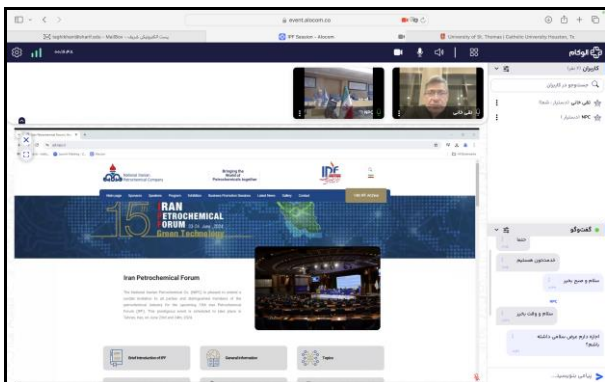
event.alocom.co

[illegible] - Mailbox - پست الکترونیک شریف

IPF Session - Alocom

University of St. Thomas | Catholic University Houston, Tx

الوکام

کاربران

جستجو در کاربران

تقی ثانی

NPC

نقی ثانی

NPC

National Iranian Petrochemical Company

Bridging the World of Petrochemical Supplier

IPF

IRAN PETROCHEMICAL FORUM

Green Technology

15

Iran Petrochemical Forum

Brief Introduction of IPF

General Information

Topics

گفت‌وگو

لطفا

خدمتتون هستیم

سلام و صبح بخیر

NPC

سلام و وقت بخیر

اجازه دارم عرض سلامی داشته باشم؟

پیامی بنویسید...